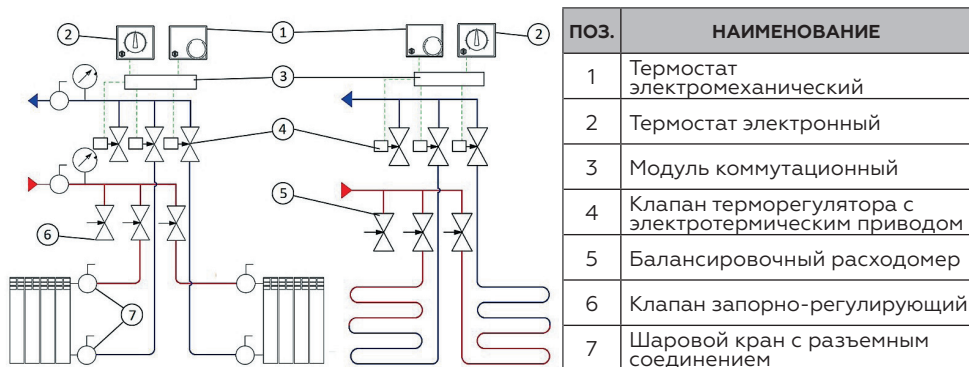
2 1 2
3
4
5
6
7

| ПОЗ. | НАИМЕНОВАНИЕ |
|---|---|
| 1 | Термостат электромеханический |
| 2 | Термостат электронный |
| 3 | Модуль коммутационный |
| 4 | Клапан терморегулятора с электротермическим приводом |
| 5 | Балансировочный расходомер |
| 6 | Клапан запорно-регулирующий |
| 7 | Шаровой кран с разъемным соединением |